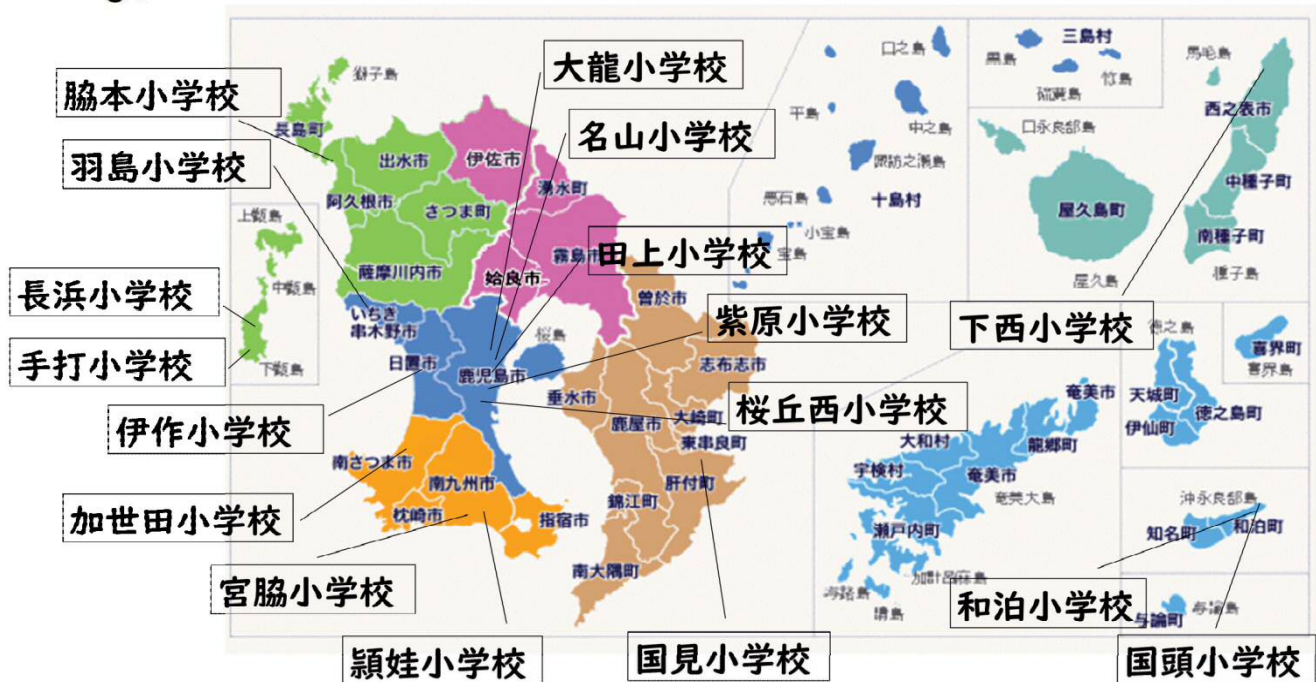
脇本小学校
大龍小学校
名山小学校
羽島小学校
田上小学校
長浜小学校
手打小学校
紫原小学校
下西小学校
伊作小学校
桜丘西小学校
加世田小学校
宮脇小学校
和泊小学校
頴娃小学校
国見小学校
国頭小学校

獅子島
長島町
出水市
伊佐市
阿久根市
さつま町
湧水町
上甑島
薩摩川内市
霧島市
姶良市
中甑島
いちき串木野市
曽於市
下甑島
桜島
日置市
鹿児島市
志布志市
垂水市
大崎町
鹿屋市
東串良町
南さつま市
南九州市
肝付町
錦江町
枕崎市
指宿市
南大隅町
口之島
中之島
平島
諏訪之瀬島
悪石島
十島村
小宝島
宝島
三島村
黒島
硫黄島
竹島
口永良部島
屋久島町
屋久島
馬毛島
西之表市
中種子町
南種子町
種子島
徳之島
喜界町
喜界島
天城町
伊仙町
徳之島町
奄美市
大和村
龍郷町
宇検村
奄美市
奄美大島
瀬戸内町
加計呂麻島
与路島
請島
沖永良部島
知名町
和泊町
与論町
与論島